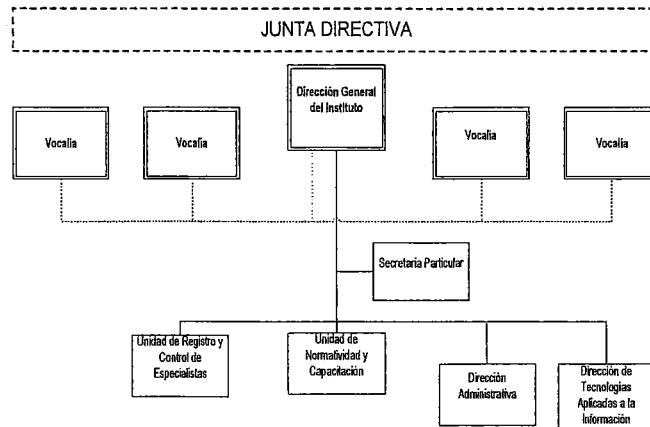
JUNTA DIRECTIVA

Dirección General del Instituto

Vocalia

Vocalia

Vocalia

Vocalia

Secretaria Particular

Unidad de Registro y Control de Especialistas

Unidad de Normatividad y Capacitación

Dirección Administrativa

Dirección de Tecnologias Aplicadas a la Información